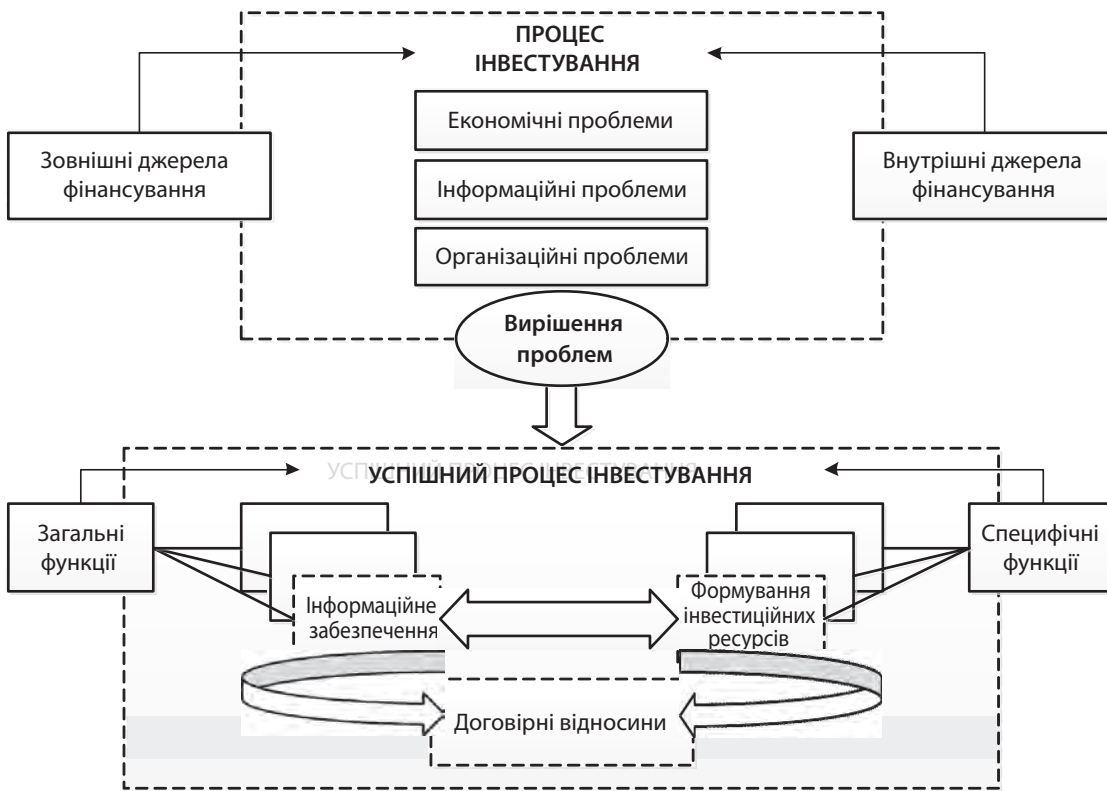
ПРОЦЕС ІНВЕСТУВАННЯ

Економічні проблеми

Інформаційні проблеми

Організаційні проблеми

Зовнішні джерела фінансування

Внутрішні джерела фінансування

Вирішення проблем

УСПІШНИЙ ПРОЦЕС ІНВЕСТУВАННЯ

Загальні функції

Специфічні функції

Інформаційне забезпечення

Формування інвестиційних ресурсів

Договірні відносини